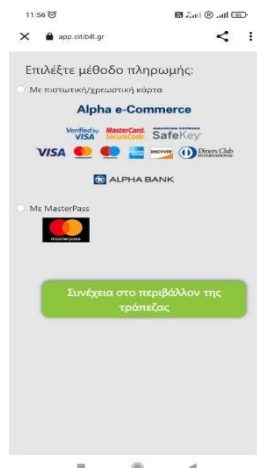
11:56

app.citibill.gr

Επιλέξτε μέθοδο πληρωμής:

Με πιστωτική/χρεωστική κάρτα

Alpha e-Commerce

Verified by VISA MasterCard SecureCode AMERICAN EXPRESS SafeKey

VISA DISCOVER Diners Club INTERNATIONAL

ALPHA BANK

Με MasterPass

masterpass

Συνέχεια στο περιβάλλον της τράπεζας